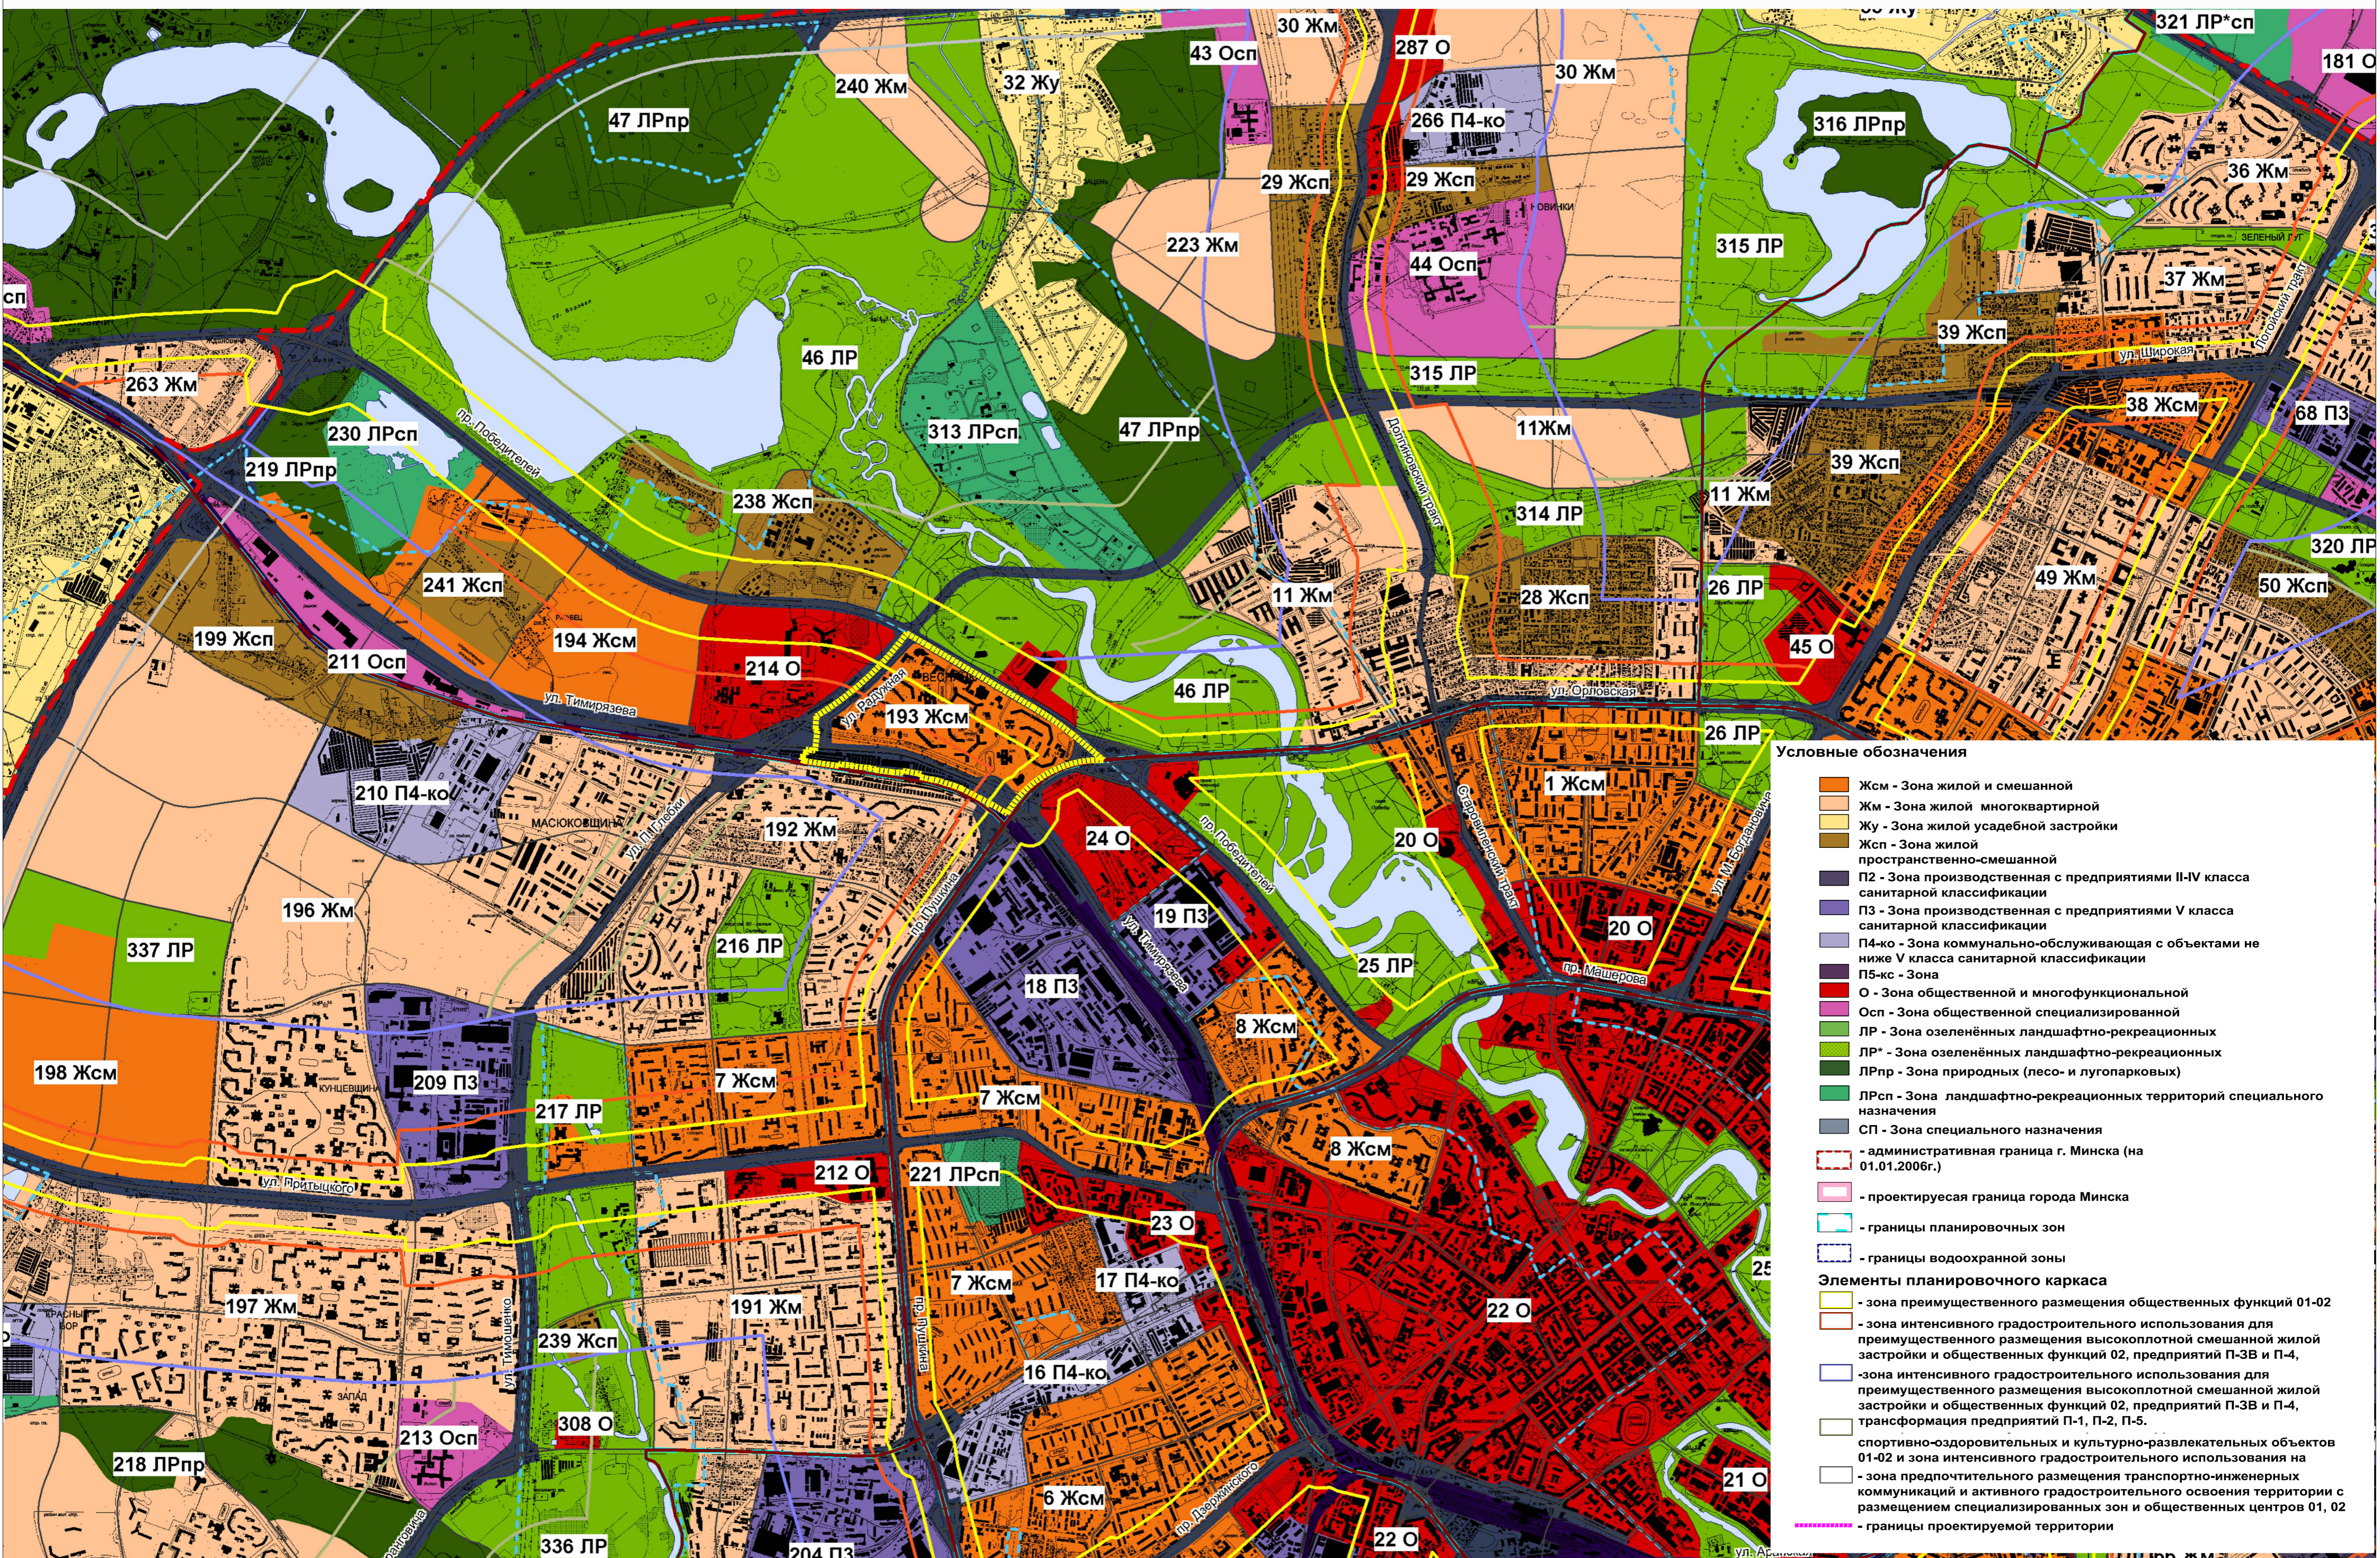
30 Жм
43 Осп
287 О
30 Жм
321 ЛР*сп
181 О
240 Жм
32 Жу
47 ЛРпр
266 П4-ко
316 ЛРпр
36 Жм
29 Жсп
29 Жсп
223 Жм
44 Осп
315 ЛР
37 Жм
39 Жсп
46 ЛР
263 Жм
313 ЛРсп
47 ЛРпр
315 ЛР
38 Жсм
68 П3
230 ЛРсп
11Жм
219 ЛРпр
пр. Победителей
39 Жсп
11 Жм
238 Жсп
314 ЛР
320 ЛР
241 Жсп
11 Жм
28 Жсп
26 ЛР
49 Жм
50 Жсп
199 Жсп
194 Жсм
211 Осп
214 О
45 О
46 ЛР
193 Жсм
ул. Тимирязева
26 ЛР
Условные обозначения
210 П4-ко
1 Жсм
192 Жм
24 О
20 О
196 Жм
19 П3
20 О
216 ЛР
337 ЛР
18 П3
25 ЛР
пр. Машерова
8 Жсм
198 Жсм
209 П3
7 Жсм
217 ЛР
7 Жсм
8 Жсм
ул. Притыцкого
212 О
221 ЛРсп
23 О
197 Жм
191 Жм
7 Жсм
17 П4-ко
22 О
239 Жсп
16 П4-ко
308 О
213 Осп
218 ЛРпр
21 О
6 Жсм
336 ЛР
204 П3
22 О
Жсм - Зона жилой и смешанной
Жм - Зона жилой многоквартирной
Жу - Зона жилой усадебной застройки
Жсп - Зона жилой пространственно-смешанной
П2 - Зона производственная с предприятиями II-IV класса санитарной классификации
П3 - Зона производственная с предприятиями V класса санитарной классификации
П4-ко - Зона коммунально-обслуживающая с объектами не ниже V класса санитарной классификации
П5-кс - Зона
О - Зона общественной и многофункциональной
Осп - Зона общественной специализированной
ЛР - Зона озеленённых ландшафтно-рекреационных
ЛР* - Зона озеленённых ландшафтно-рекреационных
ЛРпр - Зона природных (лесо- и лугопарковых)
ЛРсп - Зона ландшафтно-рекреационных территорий специального назначения
СП - Зона специального назначения
- административная граница г. Минска (на 01.01.2006г.)
- проектируемая граница города Минска
- границы планировочных зон
- границы водоохранной зоны
Элементы планировочного каркаса
- зона преимущественного размещения общественных функций 01-02
- зона интенсивного градостроительного использования для преимущественного размещения высокоплотной смешанной жилой застройки и общественных функций 02, предприятий П-3В и П-4,
-зона интенсивного градостроительного использования для преимущественного размещения высокоплотной смешанной жилой застройки и общественных функций 02, предприятий П-3В и П-4, трансформация предприятий П-1, П-2, П-5.
спортивно-оздоровительных и культурно-развлекательных объектов 01-02 и зона интенсивного градостроительного использования на
- зона предпочтительного размещения транспортно-инженерных коммуникаций и общественных функций 02 с размещением специализированных зон и общественных центров 01, 02
- границы проектируемой территории